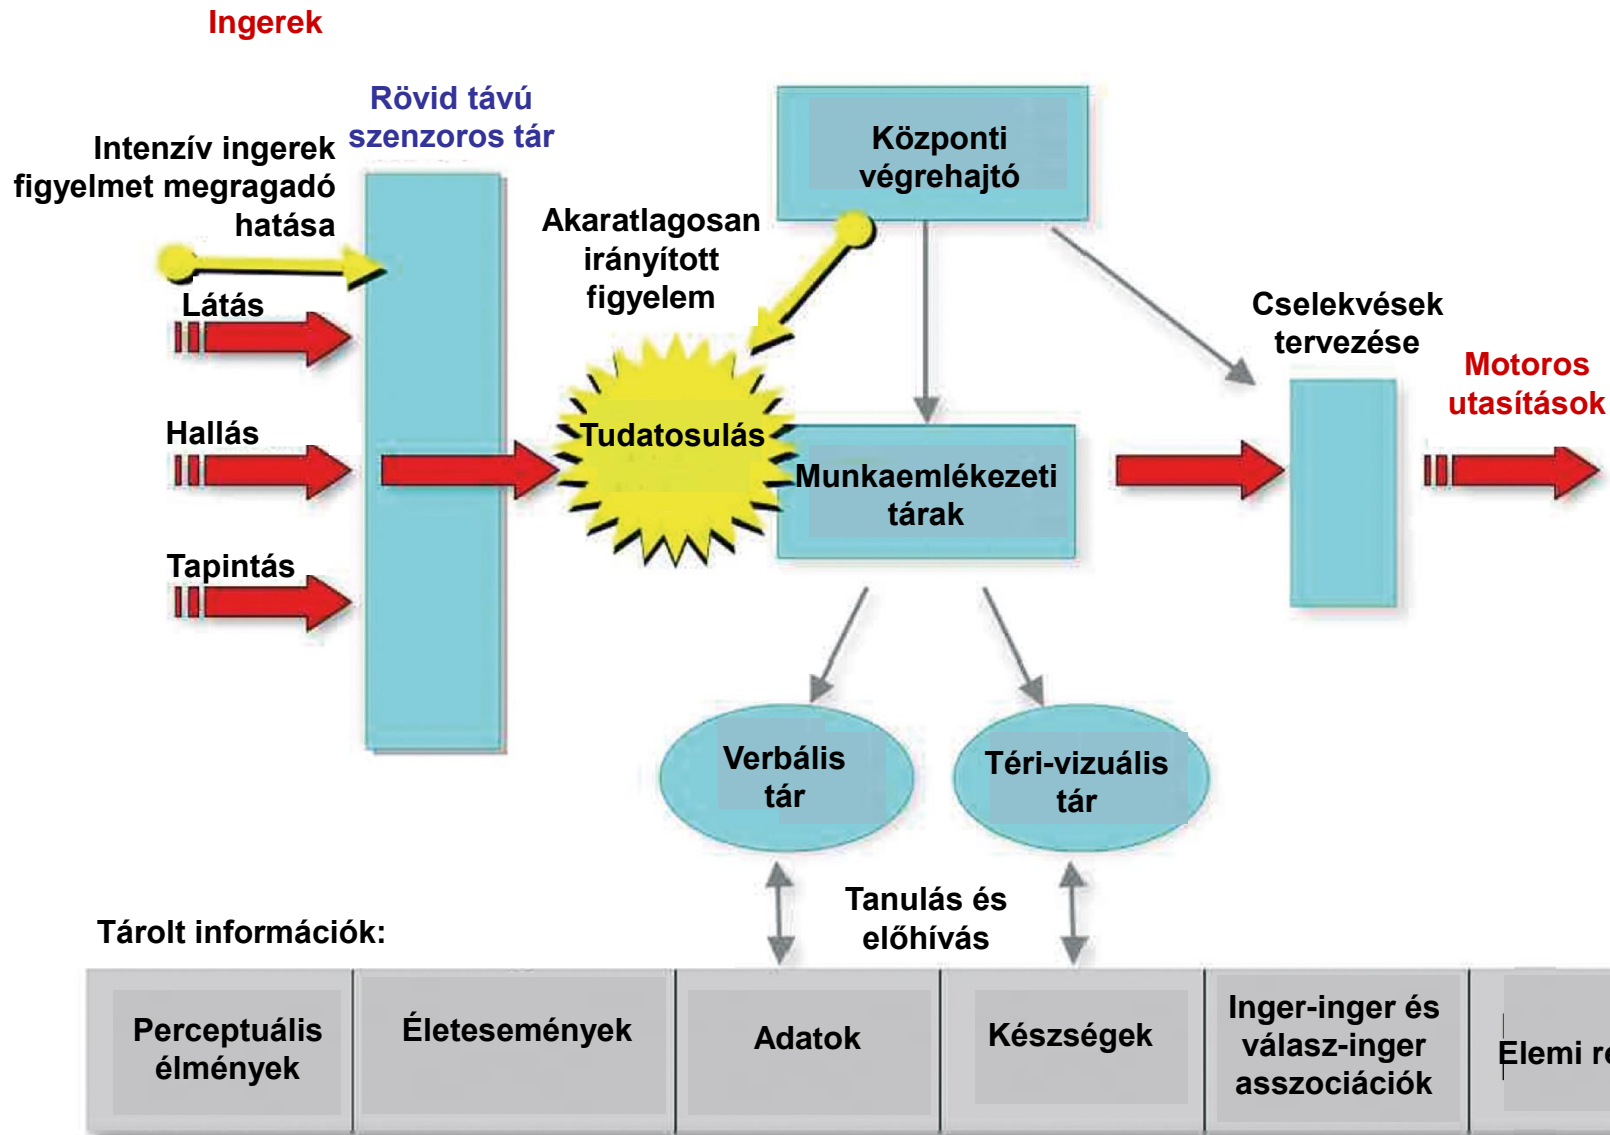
Ingerek

Rövid távú szenzoros tár

Intenzív ingerek figyelmet megragadó hatása

Látás

Hallás

Tapintás

Központi végrehajtó

Akaratlagosan irányított figyelem

Tudatosulás

Munkaemlékezeti tárak

Cselekvések tervezése

Motoros utasítások

Verbális tár

Téri-vizuális tár

Tanulás és előhívás

Tárolt információk:

| Perceptuális élmények | Életesemények | Adatok | Készségek | Inger-inger és válasz-inger asszociációk | Elemi r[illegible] |
|---|---|---|---|---|---|